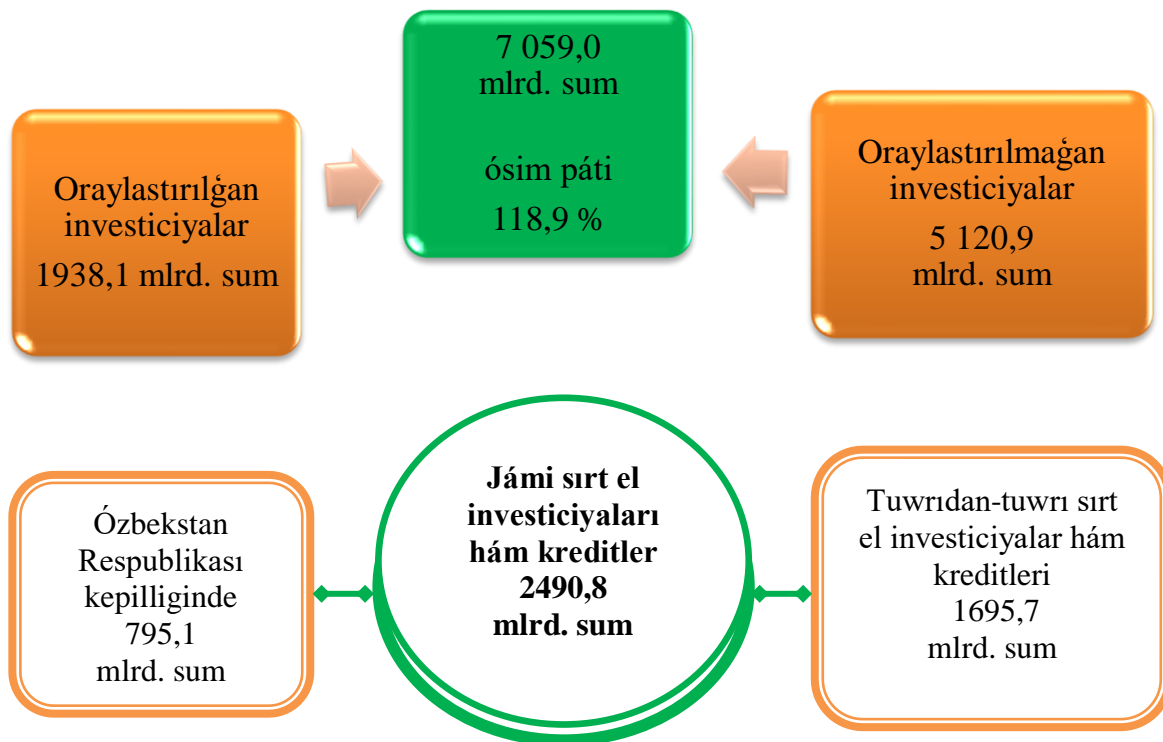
Oraylastırılǵan investiciyalar 1938,1 mlrd. sum

7 059,0 mlrd. sum

ósim páti 118,9 %

Oraylastırılmaǵan investiciyalar 5 120,9 mlrd. sum

Ózbekstan Respublikası kepilliginde 795,1 mlrd. sum

**Jámi sırt el investiciyaları hám kreditler 2490,8 mlrd. sum**

Tuwrıdan-tuwrı sırt el investiciyalar hám kreditleri 1695,7 mlrd. sum